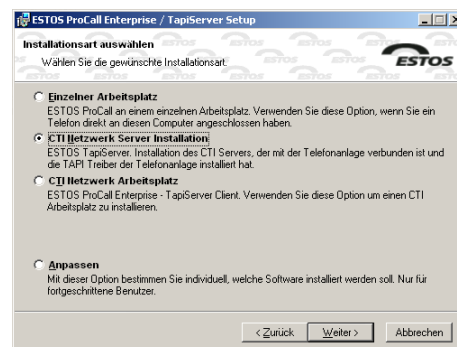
ESTOS ProCall Enterprise / TapiServer Setup

Installationsart auswählen

Wählen Sie die gewünschte Installationsart.

ESTOS

Einzelner Arbeitsplatz
ESTOS ProCall an einem einzelnen Arbeitsplatz. Verwenden Sie diese Option, wenn Sie ein Telefon direkt an diesen Computer angeschlossen haben.

CTI Netzwerk Server Installation
ESTOS TapiServer. Installation des CTI Servers, der mit der Telefonanlage verbunden ist und die TAPI Treiber der Telefonanlage installiert hat.

CTI Netzwerk Arbeitsplatz
ESTOS ProCall Enterprise - TapiServer Client. Verwenden Sie diese Option um einen CTI Arbeitsplatz zu installieren.

Anpassen
Mit dieser Option bestimmen Sie individuell, welche Software installiert werden soll. Nur für fortgeschrittene Benutzer.

< Zurück | Weiter > | Abbrechen